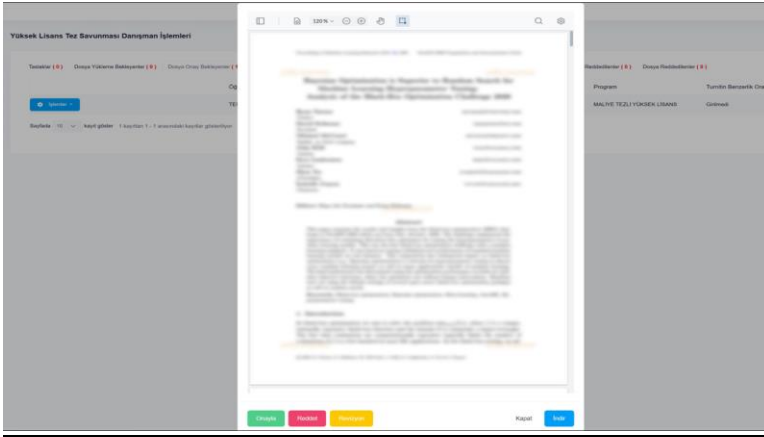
Yüksek Lisans Tez Savunması Danışman İşlemleri

Talepler ( 1 ) Dosya Yükleme Bekleyenler ( 0 ) Dosya Onay Bekleyenler ( 1

Öğ

İşlemler

TE

Sayfada 10 kayıt göster 1 kayıttan 1 - 1 arasındaki kayıtlar gösteriliyor

120 %

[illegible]

Reddedilenler ( 0 ) Dosya Reddedilenler ( 0 )

Program

MALIYE TEZLI YÜKSEK LISANS

Turnitin Benzerlik Ora

Girilmedi

Onayla

Reddet

Revizyon

Kapat

İndir